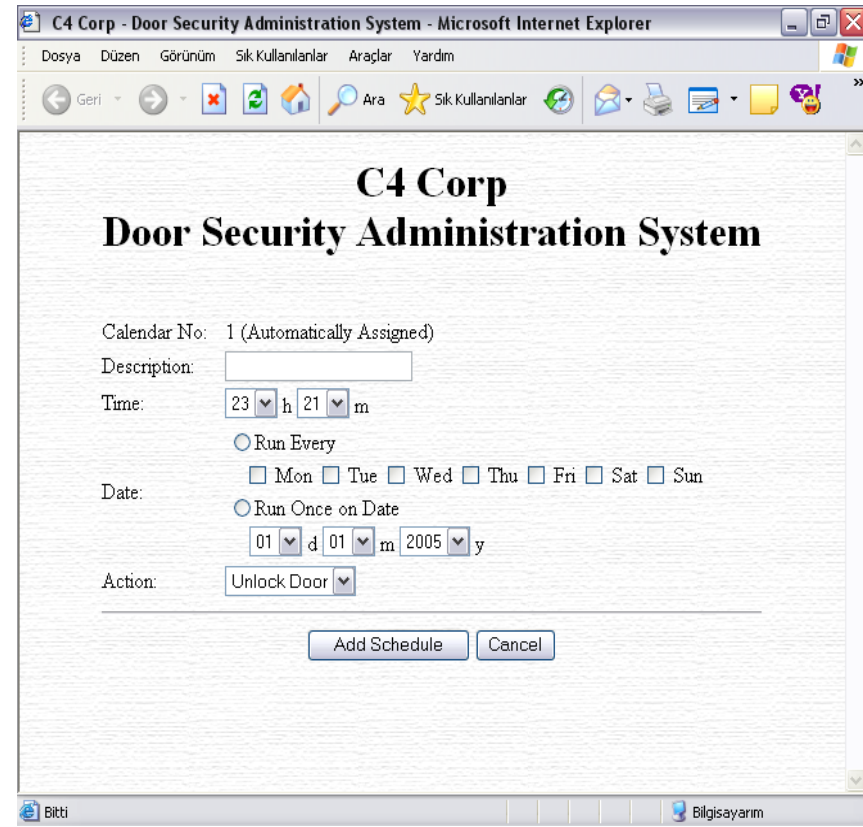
C4 Corp - Door Security Administration System - Microsoft Internet Explorer

Dosya Düzen Görünüm Sık Kullanılanlar Araçlar Yardım

Geri Ara Sık Kullanılanlar

C4 Corp
Door Security Administration System

Calendar No: 1 (Automatically Assigned)

Description:

Time: 23 h 21 m

Date: Run Every
Mon Tue Wed Thu Fri Sat Sun
Run Once on Date
01 d 01 m 2005 y

Action: Unlock Door

Add Schedule Cancel

Bitti Bilgisayarım